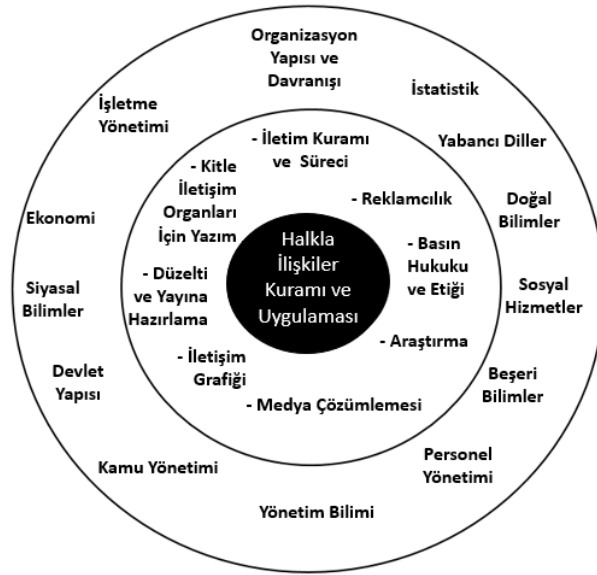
Halkla İlişkiler Kuramı ve Uygulaması

- İletim Kuramı ve Süreci

- Reklamcılık

- Basın Hukuku ve Etiği

- Araştırma

- Medya Çözümlemesi

- İletişim Grafiği

- Düzelti ve Yayına Hazırlama

- Kitle İletişim Organları İçin Yazım

Organizasyon Yapısı ve Davranışı

İstatistik

Yabancı Diller

Doğal Bilimler

Sosyal Hizmetler

Beşeri Bilimler

Personel Yönetimi

Yönetim Bilimi

Kamu Yönetimi

Devlet Yapısı

Siyasal Bilimler

Ekonomi

İşletme Yönetimi